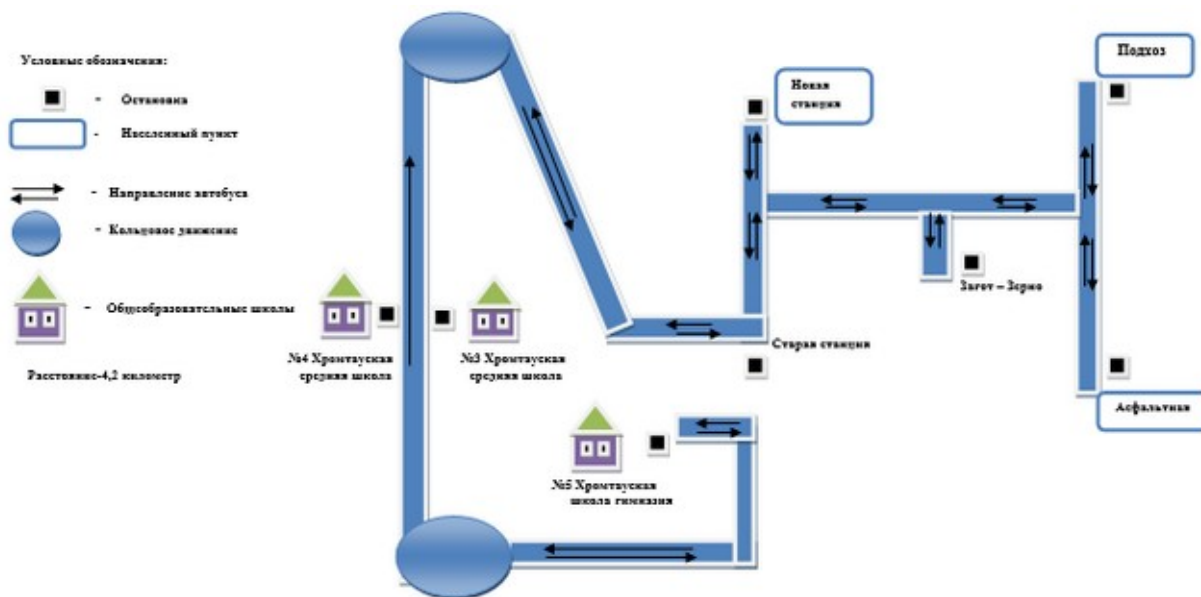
Условные обозначения:

- Остановка

- Населенный пункт

- Направление автобуса

- Кольцевое движение

- Общеобразовательные школы

Расстояние-4,2 километр

№4 Хромтауская средняя школа

№3 Хромтауская средняя школа

№5 Хромтауская школа гимназия

Новая станция

Старая станция

Загот – Зерно

Подхоз

Асфальтная